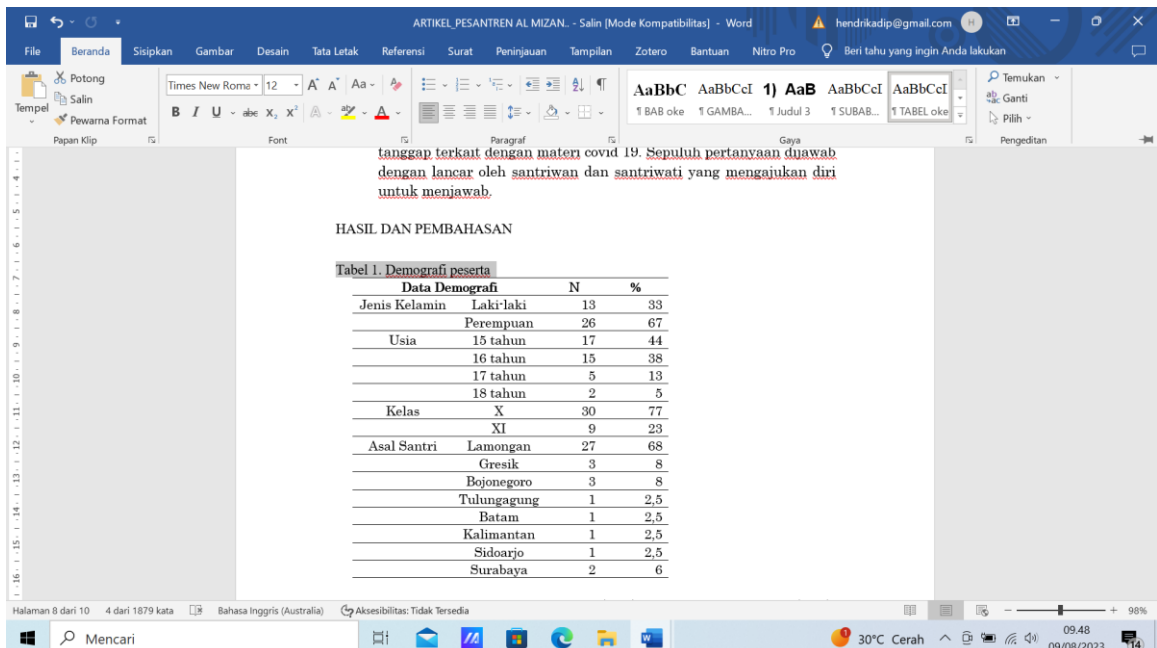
ARTIKEL_PESANTREN AL MIZAN.. - Salin [Mode Kompatibilitas] - Word hendrikadip@gmail.com H

File Beranda Sisipkan Gambar Desain Tata Letak Referensi Surat Peninjauan Tampilan Zotero Bantuan Nitro Pro Beri tahu yang ingin Anda lakukan

Potong Salin Pewarna Format Tempel Papan Klip
Times New Roma 12 Font
Paragraf
AaBbC AaBbCcI 1) AaB AaBbCcI AaBbCcI
¶ BAB oke ¶ GAMBA... ¶ Judul 3 ¶ SUBAB... ¶ TABEL oke
Gaya
Temukan Ganti Pilih Pengeditan

tanggap terkait dengan materi covid 19. Sepuluh pertanyaan dijawab dengan lancar oleh santriwan dan santriwati yang mengajukan diri untuk menjawab.

HASIL DAN PEMBAHASAN

Tabel 1. Demografi peserta

| Data Demografi | | N | % |
|---|---|---|---|
| Jenis Kelamin | Laki-laki | 13 | 33 |
| | Perempuan | 26 | 67 |
| Usia | 15 tahun | 17 | 44 |
| | 16 tahun | 15 | 38 |
| | 17 tahun | 5 | 13 |
| | 18 tahun | 2 | 5 |
| Kelas | X | 30 | 77 |
| | XI | 9 | 23 |
| Asal Santri | Lamongan | 27 | 68 |
| | Gresik | 3 | 8 |
| | Bojonegoro | 3 | 8 |
| | Tulungagung | 1 | 2,5 |
| | Batam | 1 | 2,5 |
| | Kalimantan | 1 | 2,5 |
| | Sidoarjo | 1 | 2,5 |
| | Surabaya | 2 | 6 |

Halaman 8 dari 10 4 dari 1879 kata Bahasa Inggris (Australia) Aksesibilitas: Tidak Tersedia 98%

Mencari 30°C Cerah 09.48 09/08/2023 14